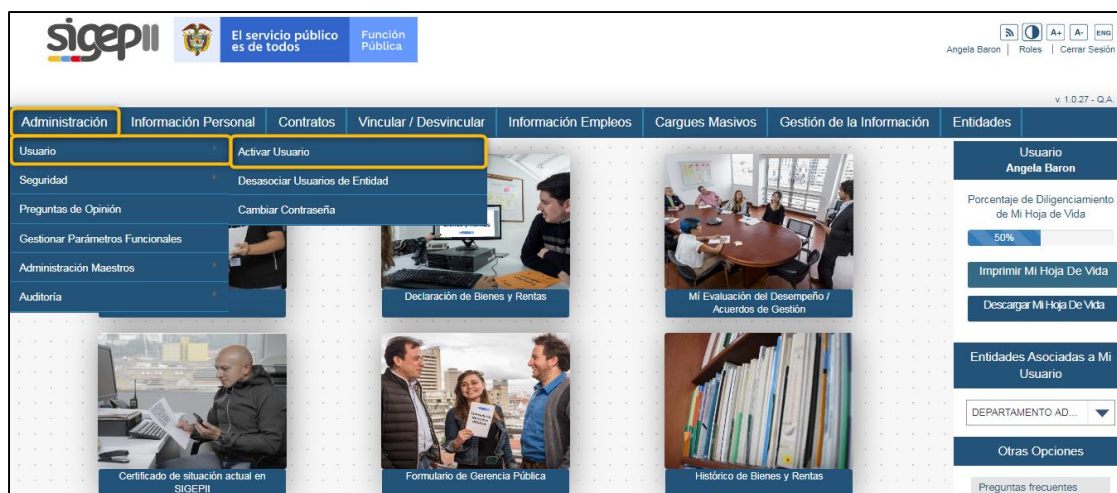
sigepII

El servicio público es de todos

Función Pública

A+ A- ENG

Angela Baron | Roles | Cerrar Sesión

v. 1.0.27 - Q.A

Administración | Información Personal | Contratos | Vincular / Desvincular | Información Empleos | Cargues Masivos | Gestión de la Información | Entidades

Usuario
Seguridad
Preguntas de Opinión
Gestionar Parámetros Funcionales
Administración Maestros
Auditoría

Activar Usuario
Desasociar Usuarios de Entidad
Cambiar Contraseña

Declaración de Bienes y Rentas

Mi Evaluación del Desempeño / Acuerdos de Gestión

Certificado de situación actual en SIGEPII

Formulario de Gerencia Pública

Histórico de Bienes y Rentas

Usuario
Angela Baron

Porcentaje de Diligenciamiento de Mi Hoja de Vida

50%

Imprimir Mi Hoja De Vida

Descargar Mi Hoja De Vida

Entidades Asociadas a Mi Usuario

DEPARTAMENTO AD...

Otras Opciones

Preguntas frecuentes